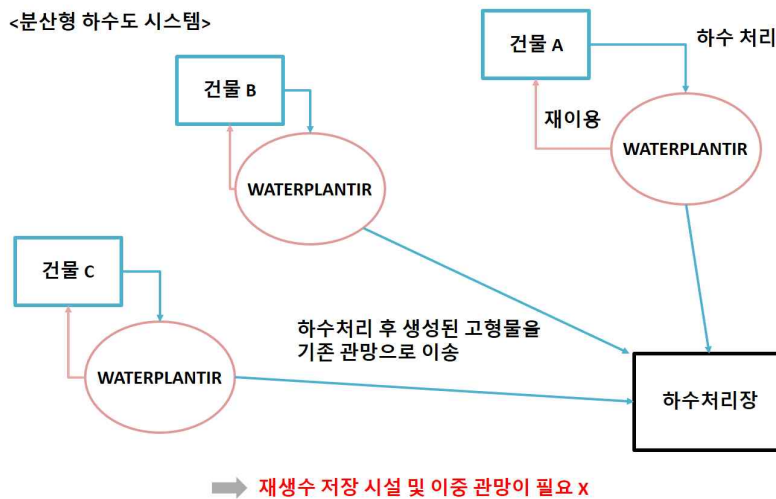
<분산형 하수도 시스템>

건물 A

하수 처리

재이용

WATERPLANTIR

건물 B

WATERPLANTIR

건물 C

WATERPLANTIR

하수처리 후 생성된 고형물을 기존 관망으로 이송

하수처리장

재생수 저장 시설 및 이중 관망이 필요 X